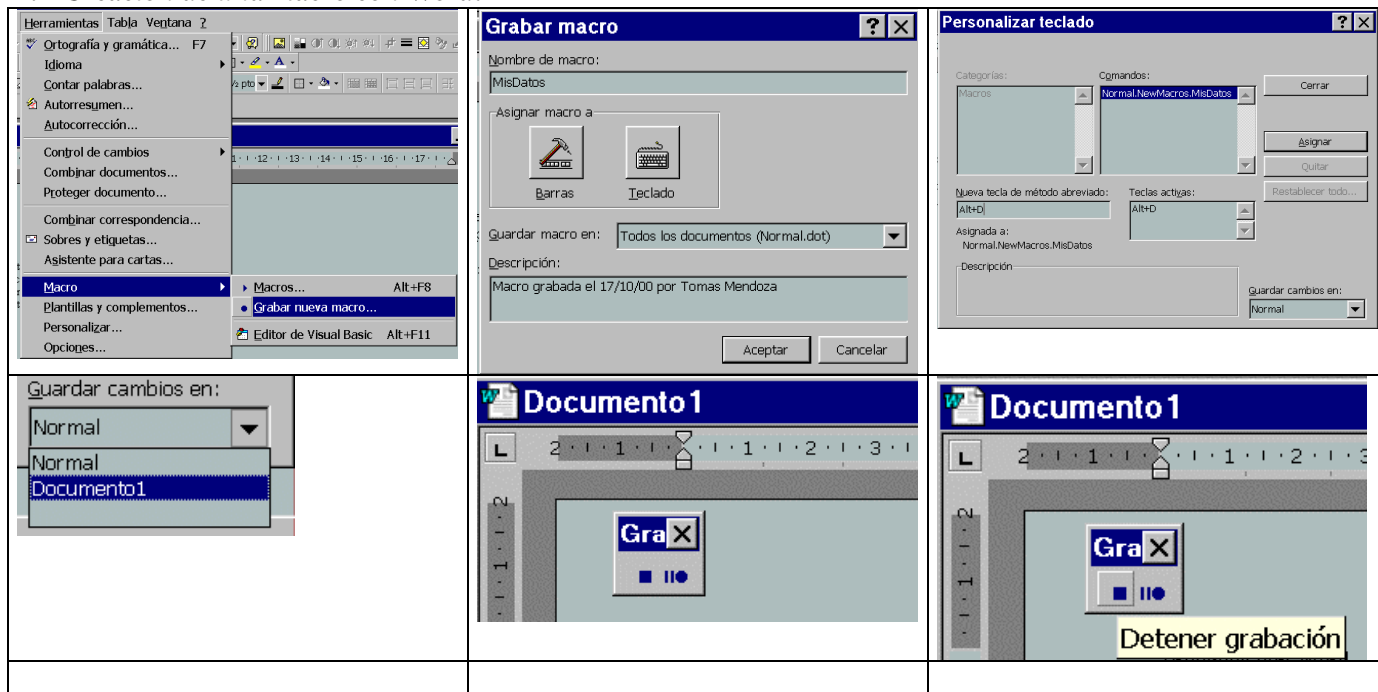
| Herramientas Tabla Ventana ? Ortografía y gramática... F7 Idioma Contar palabras... Autorresumen... Autocorrección... Control de cambios Combinar documentos... Proteger documento... Combinar correspondencia... Sobres y etiquetas... Asistente para cartas... Macro Plantillas y complementos... Personalizar... Opciones... Macros... Alt+F8 Grabar nueva macro... Editor de Visual Basic Alt+F11 | Grabar macro ? X Nombre de macro: MisDatos Asignar macro a Barras Teclado Guardar macro en: Todos los documentos (Normal.dot) Descripción: Macro grabada el 17/10/00 por Tomas Mendoza Aceptar Cancelar | Personalizar teclado ? X Categorías: Macros Comandos: Normal.NewMacros.MisDatos Cerrar Asignar Quitar Restablecer todo... Nueva tecla de método abreviado: Alt+D Teclas activas: Alt+D Asignada a: Normal.NewMacros.MisDatos Descripción Guardar cambios en: Normal |
|---|---|---|
| Guardar cambios en: Normal Normal Documento1 | Documento1 L 2 · 1 · 1 · 2 · 3 2 1 Gra X | Documento1 L 2 · 1 · 1 · 2 · 3 2 1 Gra X Detener grabación |
| | | |